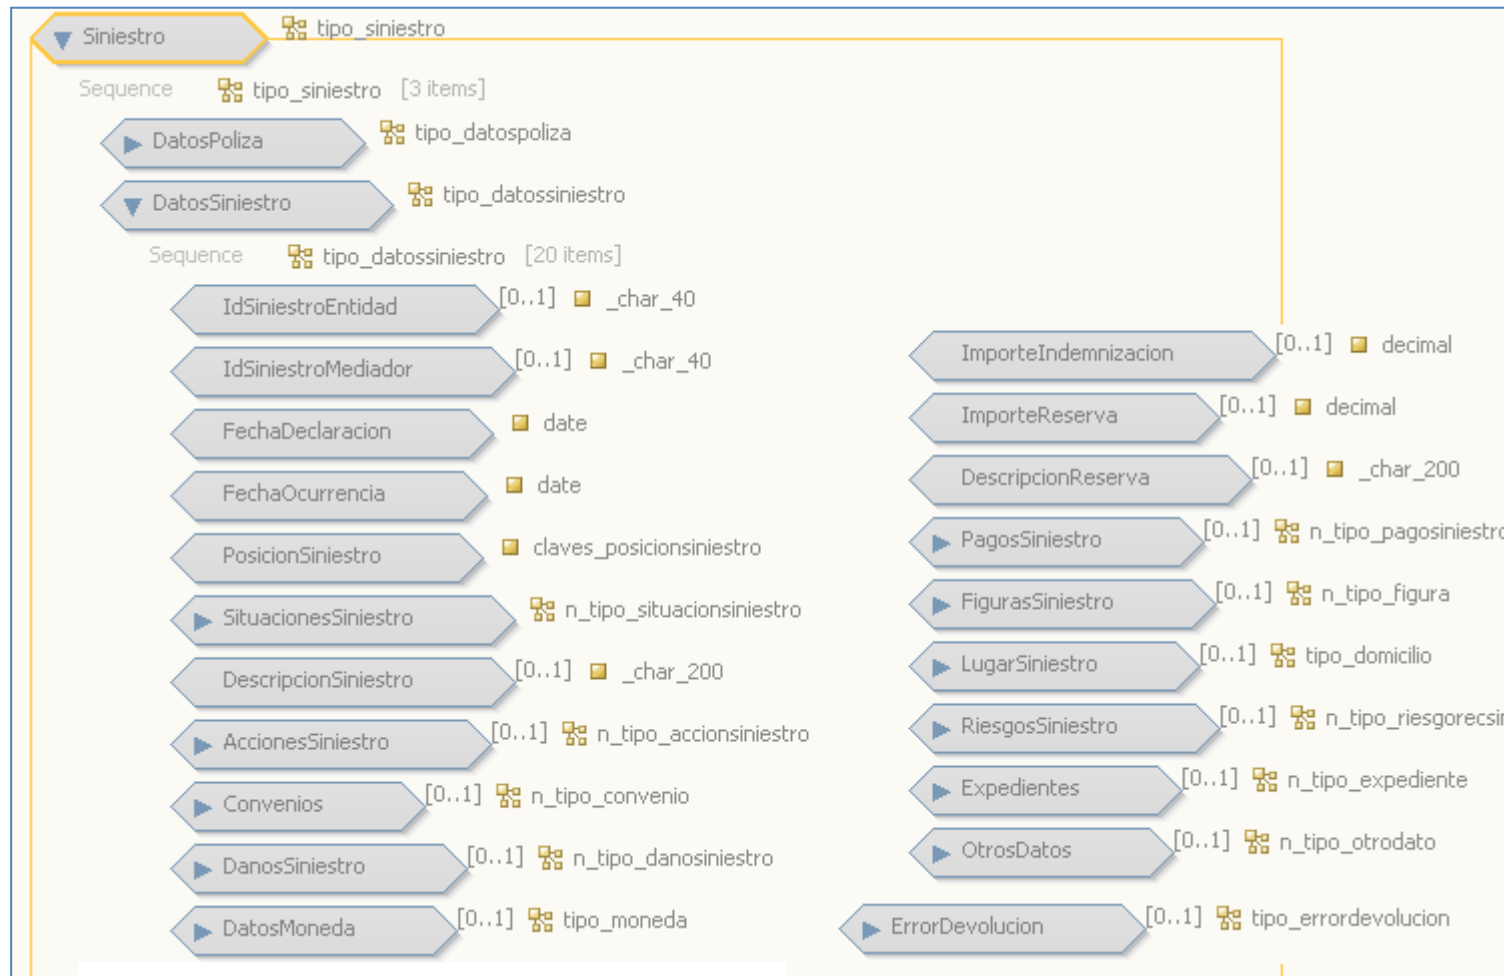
Siniestro tipo_siniestro

Sequence tipo_siniestro [3 items]

DatosPoliza tipo_datospoliza

DatosSiniestro tipo_datossiniestro

Sequence tipo_datossiniestro [20 items]

IdSiniestroEntidad [0..1] _char_40

IdSiniestroMediador [0..1] _char_40

FechaDeclaracion date

FechaOcurrencia date

PosicionSiniestro claves_posicionsiniestro

SituacionesSiniestro n_tipo_situacionsiniestro

DescripcionSiniestro [0..1] _char_200

AccionesSiniestro [0..1] n_tipo_accionsiniestro

Convenios [0..1] n_tipo_convenio

DanosSiniestro [0..1] n_tipo_danosiniestro

DatosMoneda [0..1] tipo_moneda

ImporteIndemnizacion [0..1] decimal

ImporteReserva [0..1] decimal

DescripcionReserva [0..1] _char_200

PagosSiniestro [0..1] n_tipo_pagosiniestro

FigurasSiniestro [0..1] n_tipo_figura

LugarSiniestro [0..1] tipo_domicilio

RiesgosSiniestro [0..1] n_tipo_riesgorecsi

Expedientes [0..1] n_tipo_expediente

OtrosDatos [0..1] n_tipo_otrodato

ErrorDevolucion [0..1] tipo_errordevolucion